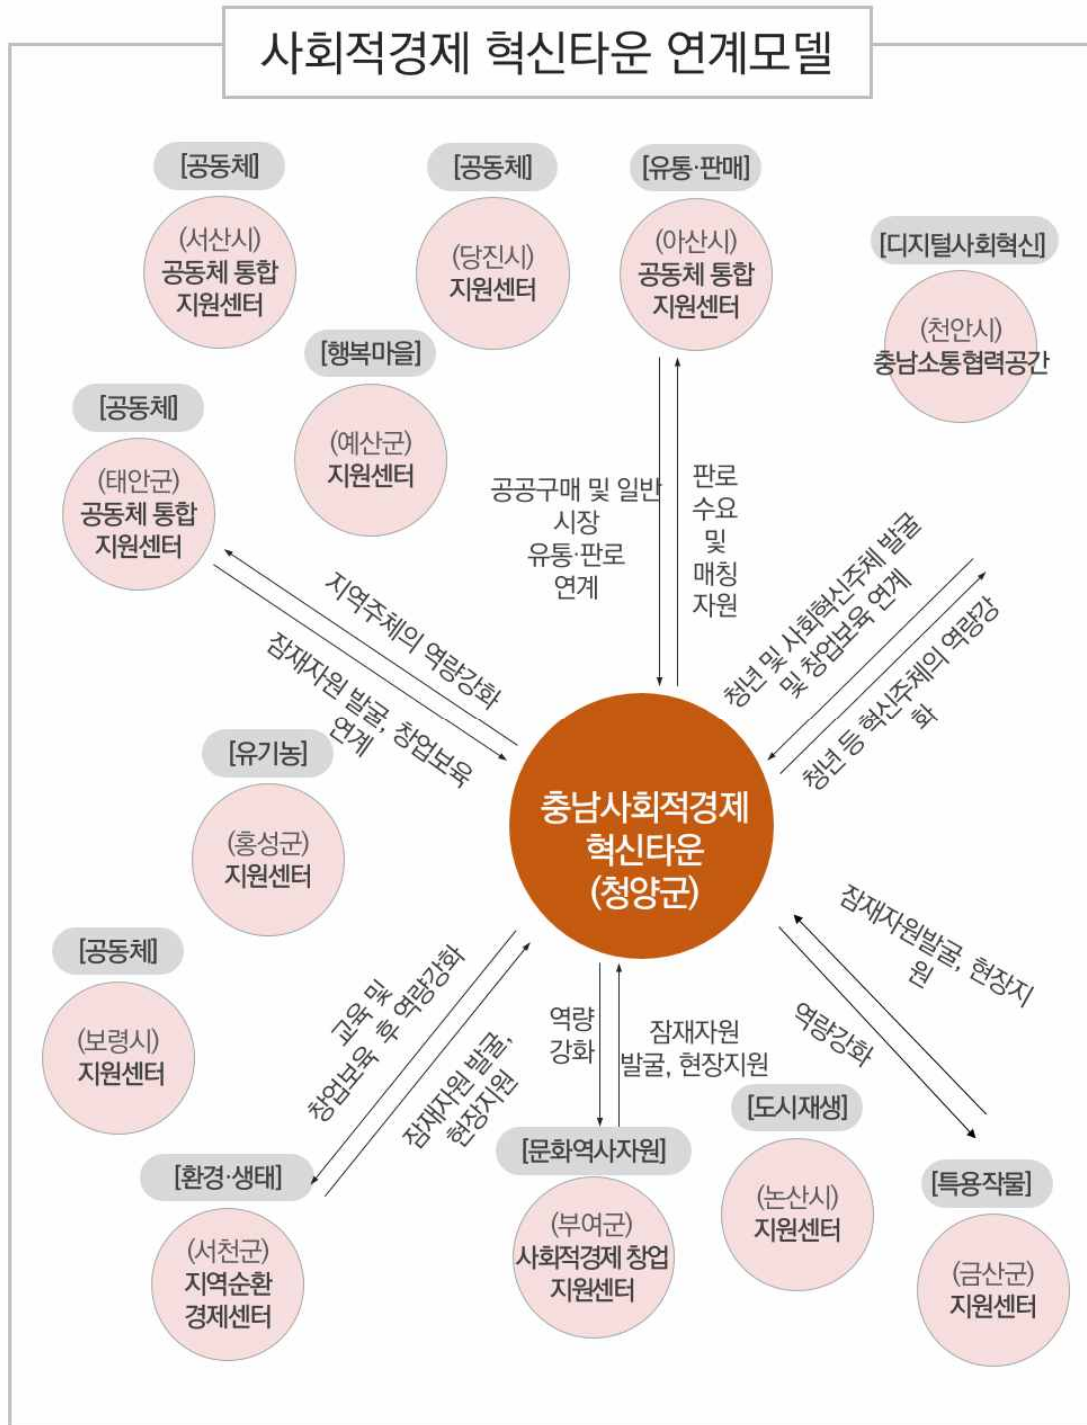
사회적경제 혁신타운 연계모델

[공동체]
(서산시)
공동체 통합
지원센터

[공동체]
(당진시)
지원센터

[유통·판매]
(아산시)
공동체 통합
지원센터

[디지털사회혁신]
(천안시)
충남소통협력공간

[행복마을]
(예산군)
지원센터

[공동체]
(태안군)
공동체 통합
지원센터

공공구매 및 일반
시장
유통·판로
연계

판로
수요
및
매칭
자원

지역주체의 역량강화

잠재자원 발굴, 창업보육
연계

청년 및 사회혁신주체 발굴
및 창업보육 연계

청년 등 혁신주체의 역량강
화

[유기농]
(홍성군)
지원센터

충남사회적경제
혁신타운
(청양군)

잠재자원발굴, 현장지
원

역량강화

[공동체]
(보령시)
지원센터

교육 및
창업보육 후 역량강화

잠재자원 발굴,
현장지원

역량
강화

잠재자원
발굴, 현장지원

[도시재생]
(논산시)
지원센터

[특용작물]
(금산군)
지원센터

[환경·생태]
(서천군)
지역순환
경제센터

[문화역사자원]
(부여군)
사회적경제 창업
지원센터